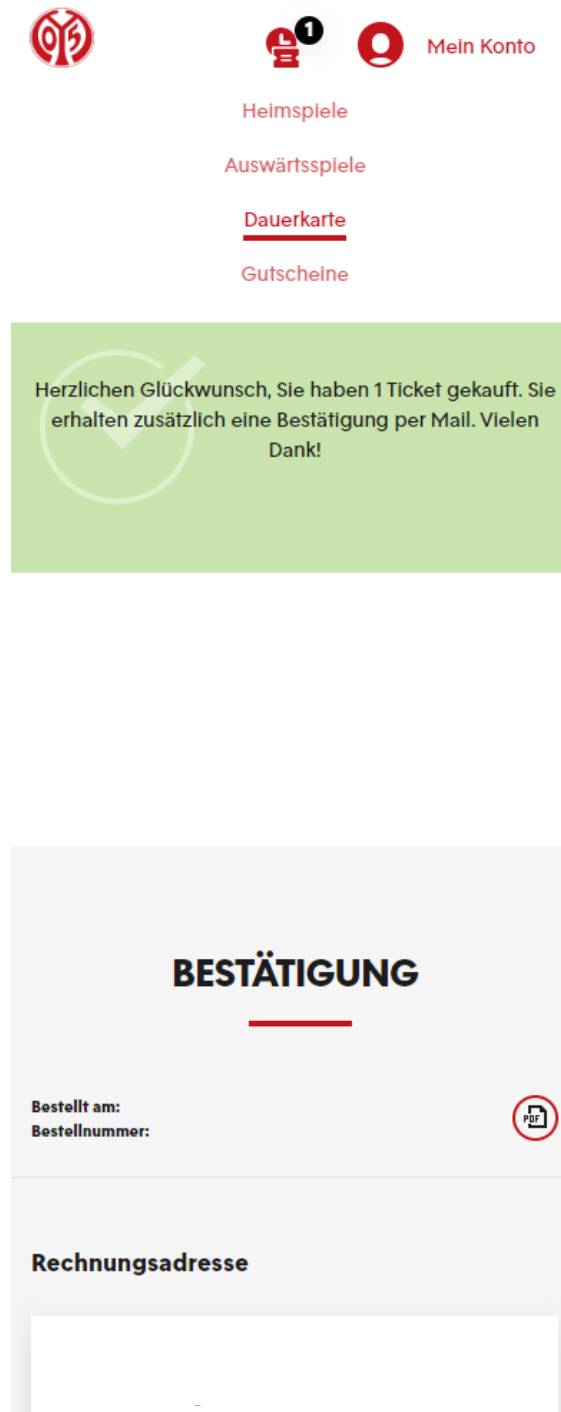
1

Mein Konto

Heimspiele

Auswärtsspiele

Dauerkarte

Gutscheine

Herzlichen Glückwunsch, Sie haben 1 Ticket gekauft. Sie erhalten zusätzlich eine Bestätigung per Mail. Vielen Dank!

BESTÄTIGUNG

Bestellt am:
Bestellnummer:

PDF

Rechnungsadresse